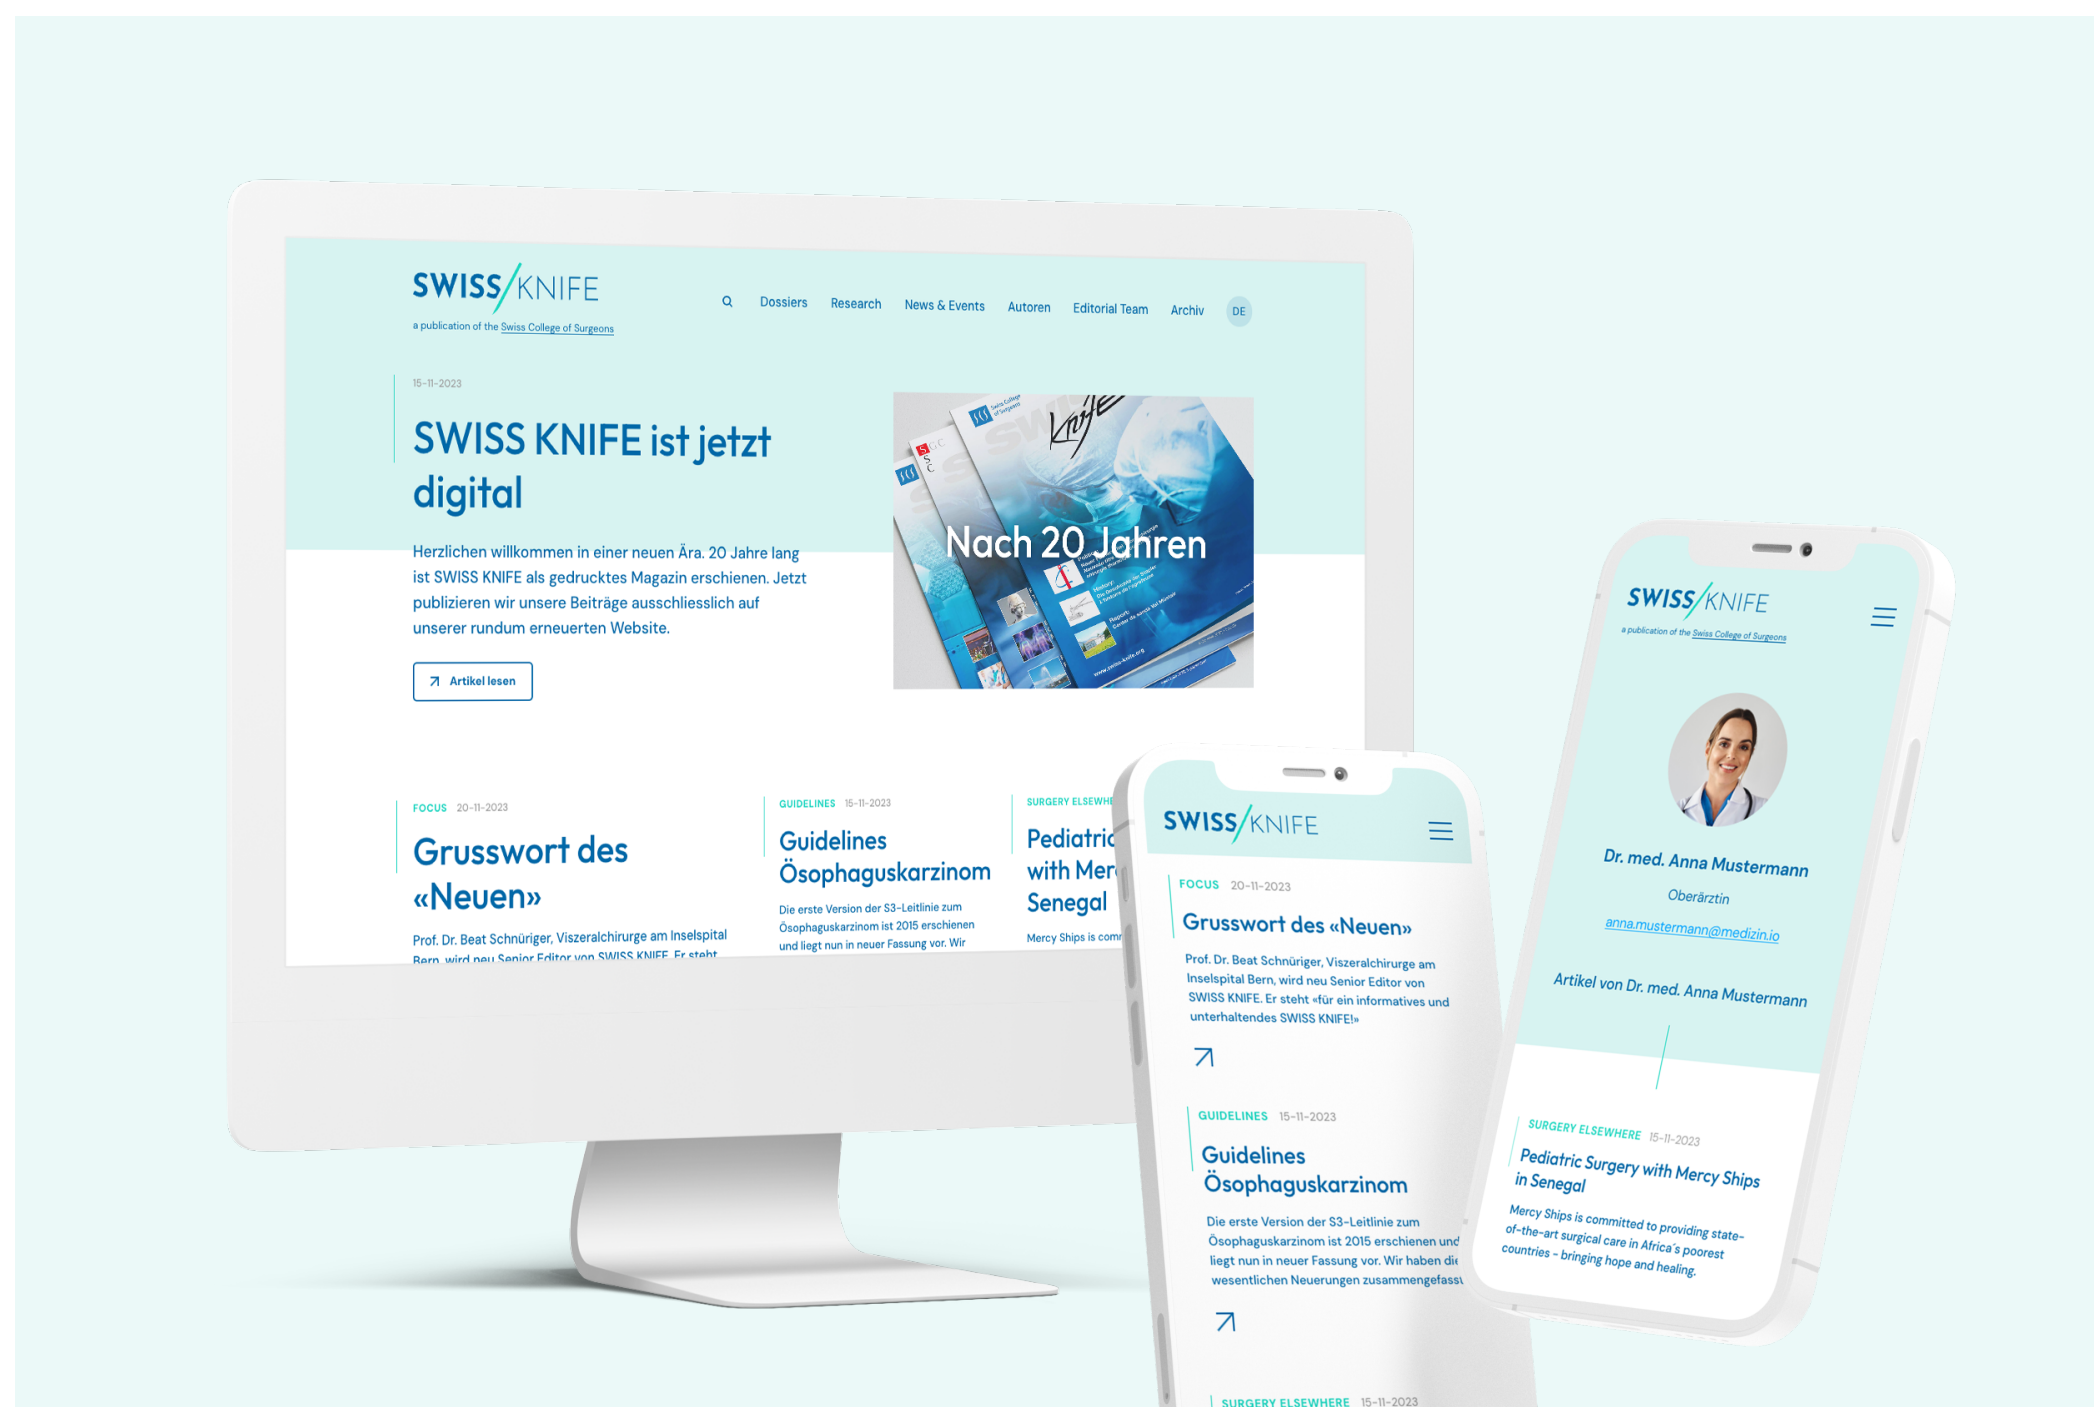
SWISS/KNIFE
a publication of the Swiss College of Surgeons

Dossiers Research News & Events Autoren Editorial Team Archiv DE

15-11-2023

SWISS KNIFE ist jetzt digital

Herzlichen willkommen in einer neuen Ära. 20 Jahre lang ist SWISS KNIFE als gedrucktes Magazin erschienen. Jetzt publizieren wir unsere Beiträge ausschliesslich auf unserer rundum erneuerten Website.

Artikel lesen

Nach 20 Jahren

FOCUS 20-11-2023

Grusswort des «Neuen»

Prof. Dr. Beat Schnüriger, Viszeralchirurge am Inselspital Bern, wird neu Senior Editor von SWISS KNIFE. Er steht

GUIDELINES 15-11-2023

Guidelines Ösophaguskarzinom

Die erste Version der S3-Leitlinie zum Ösophaguskarzinom ist 2015 erschienen und liegt nun in neuer Fassung vor. Wir

SURGERY ELSEWHE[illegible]

Pediatric with Mer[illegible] Senegal

Mercy Ships is com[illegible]

SWISS/KNIFE

FOCUS 20-11-2023

Grusswort des «Neuen»

Prof. Dr. Beat Schnüriger, Viszeralchirurge am Inselspital Bern, wird neu Senior Editor von SWISS KNIFE. Er steht «für ein informatives und unterhaltendes SWISS KNIFE!»

GUIDELINES 15-11-2023

Guidelines Ösophaguskarzinom

Die erste Version der S3-Leitlinie zum Ösophaguskarzinom ist 2015 erschienen und liegt nun in neuer Fassung vor. Wir haben die wesentlichen Neuerungen zusammengefass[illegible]

SURGERY ELSEWHERE 15-11-2023

SWISS/KNIFE
a publication of the Swiss College of Surgeons

Dr. med. Anna Mustermann

Oberärztin

anna.mustermann@medizin.io

Artikel von Dr. med. Anna Mustermann

SURGERY ELSEWHERE 15-11-2023

Pediatric Surgery with Mercy Ships in Senegal

Mercy Ships is committed to providing state-of-the-art surgical care in Africa's poorest countries - bringing hope and healing.